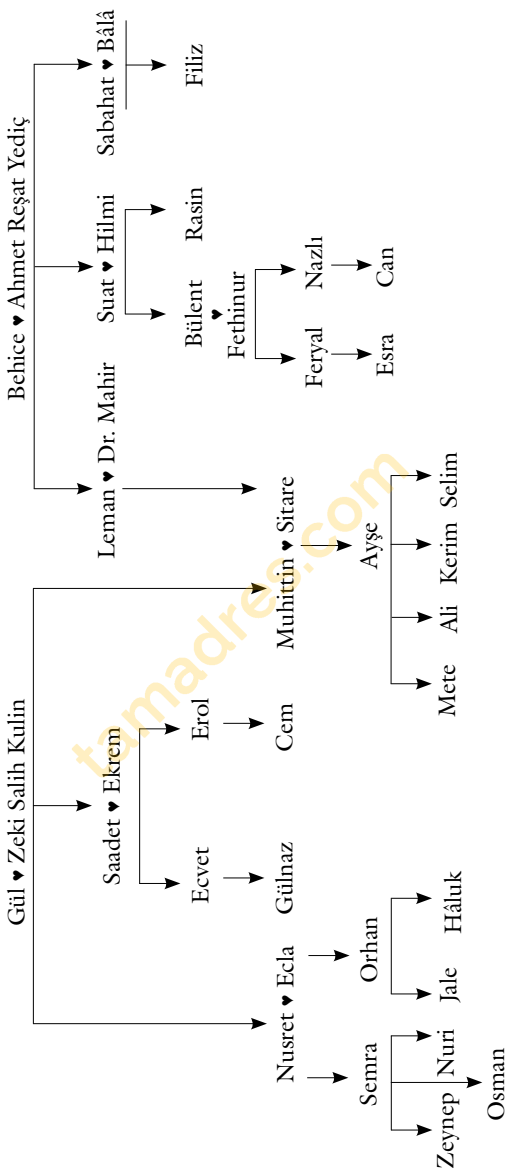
Behice ♥ Ahmet Reşat Yediç

Sabahat ♥ Bâlâ

Filiz

Suat ♥ Hilmi

Rasin

Bülent ♥ Fethinur

Nazlı

Can

Feryal

Esra

Leman ♥ Dr. Mahir

Sitare

Gül ♥ Zeki Salih Kulin

Muhittin ♥ Sitare

Ayşe

Selim

Kerim

Ali

Mete

Saadet ♥ Ekrem

Erol

Cem

Ecvet

Gülnaz

Nusret ♥ Ecla

Orhan

Hâluk

Jale

Semra

Nuri

Zeynep

Osman

tamadres.com